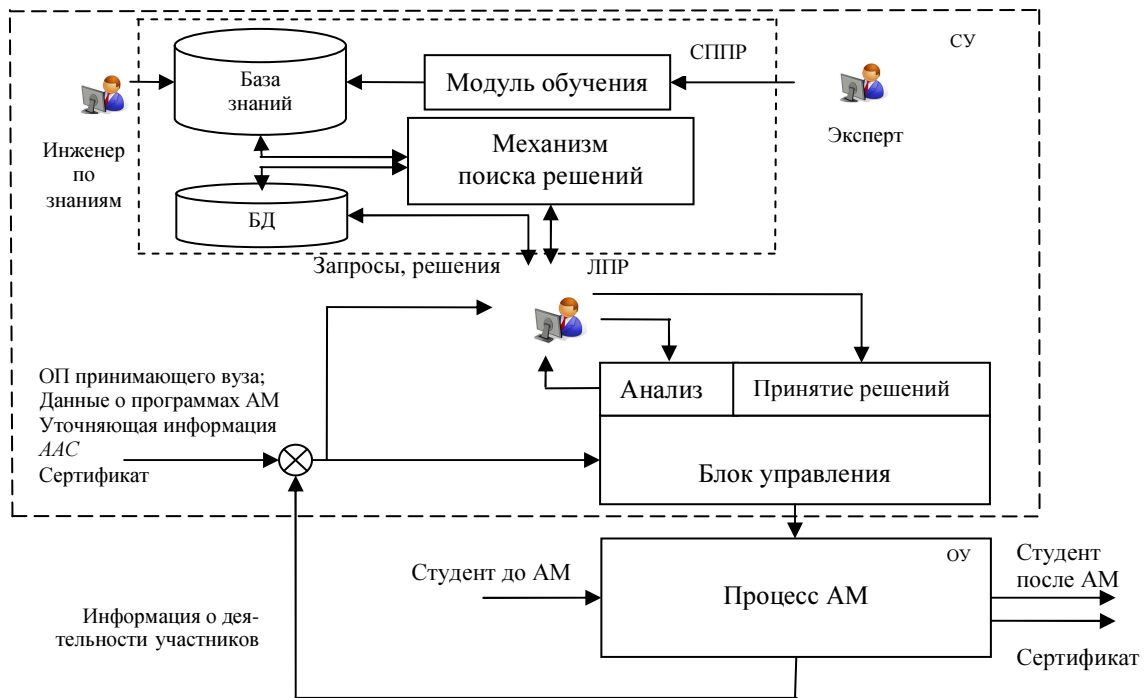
СППР

СУ

База знаний

Модуль обучения

Инженер по знаниям

Эксперт

Механизм поиска решений

БД

Запросы, решения

ЛПР

ОП принимающего вуза;
Данные о программах АМ
Уточняющая информация
*ААС*
Сертификат

Анализ

Принятие решений

Блок управления

ОУ

Студент до АМ

Процесс АМ

Студент после АМ

Сертификат

Информация о деятельности участников